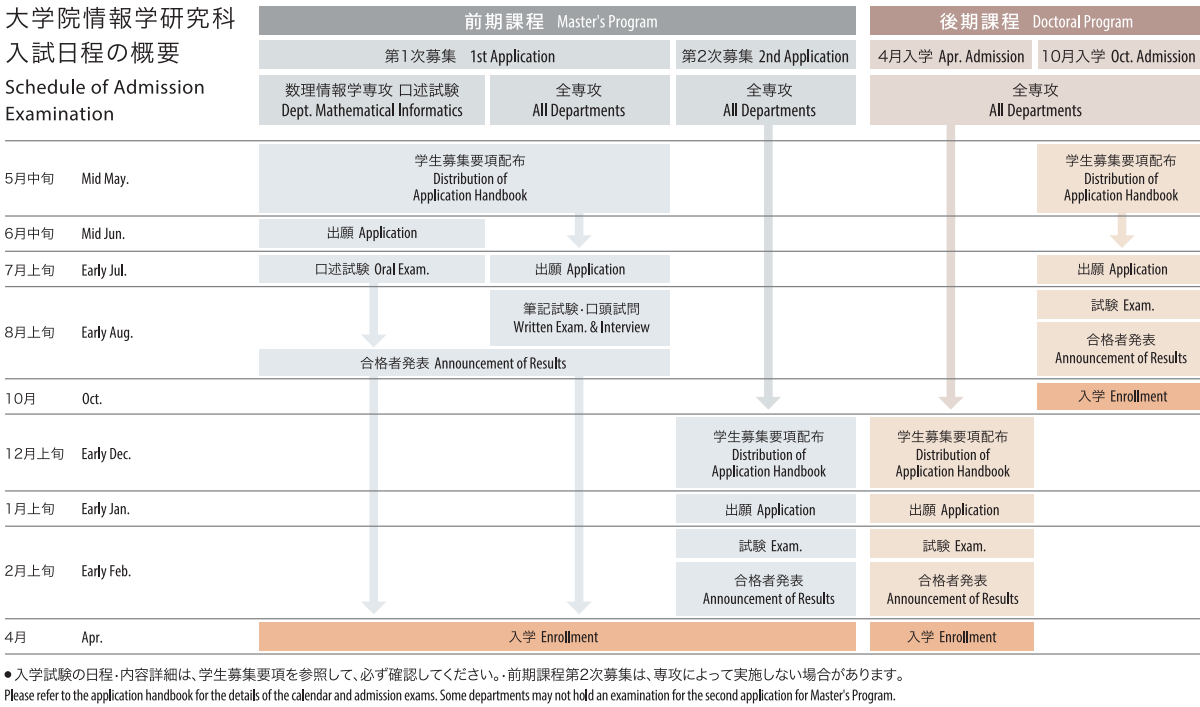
大学院情報学研究科
入試日程の概要
Schedule of Admission Examination

前期課程 Master's Program

後期課程 Doctoral Program

第1次募集 1st Application

第2次募集 2nd Application

4月入学 Apr. Admission

10月入学 Oct. Admission

数理情報学専攻 口述試験
Dept. Mathematical Informatics

全専攻
All Departments

全専攻
All Departments

全専攻
All Departments

5月中旬 Mid May.

学生募集要項配布
Distribution of Application Handbook

学生募集要項配布
Distribution of Application Handbook

6月中旬 Mid Jun.

出願 Application

7月上旬 Early Jul.

口述試験 Oral Exam.

出願 Application

出願 Application

8月上旬 Early Aug.

筆記試験・口頭試問
Written Exam. & Interview

試験 Exam.

合格者発表 Announcement of Results

合格者発表
Announcement of Results

10月 Oct.

入学 Enrollment

12月上旬 Early Dec.

学生募集要項配布
Distribution of Application Handbook

学生募集要項配布
Distribution of Application Handbook

1月上旬 Early Jan.

出願 Application

出願 Application

2月上旬 Early Feb.

試験 Exam.

試験 Exam.

合格者発表
Announcement of Results

合格者発表
Announcement of Results

4月 Apr.

入学 Enrollment

入学 Enrollment

● 入学試験の日程・内容詳細は、学生募集要項を参照して、必ず確認してください。・前期課程第2次募集は、専攻によって実施しない場合があります。
Please refer to the application handbook for the details of the calendar and admission exams. Some departments may not hold an examination for the second application for Master's Program.